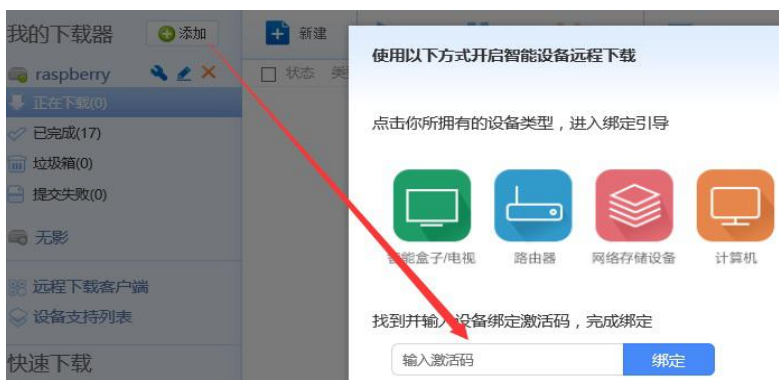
我的下载器 添加
raspberry
正在下载(0)
已完成(17)
垃圾箱(0)
提交失败(0)
无影
远程下载客户端
设备支持列表
快速下载

新建
状态 类

使用以下方式开启智能设备远程下载

点击你所拥有的设备类型，进入绑定引导

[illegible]能盒子/电视
路由器
网络存储设备
计算机

找到并输入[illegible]设备绑定激活码，完成绑定

输入激活码
绑定